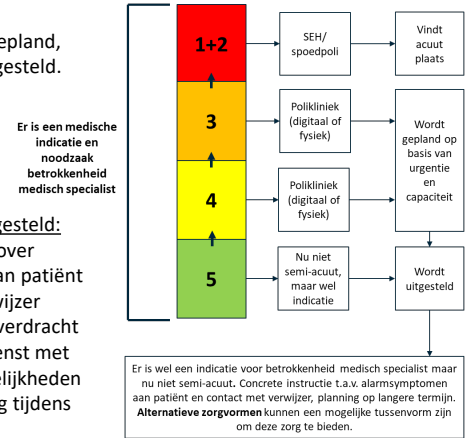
epland, gesteld.

Er is een medische indicatie en noodzaak betrokkenheid medisch specialist

gesteld:
over
an patiënt
wijzer
verdracht
enst met
elijkheden
g tijdens

1+2

3

4

5

SEH/ spoedpoli

Vindt acuut plaats

Polikliniek (digitaal of fysiek)

Wordt gepland op basis van urgentie en capaciteit

Polikliniek (digitaal of fysiek)

Nu niet semi-acuut, maar wel indicatie

Wordt uitgesteld

Er is wel een indicatie voor betrokkenheid medisch specialist maar nu niet semi-acuut. Concrete instructie t.a.v. alarmsymptomen aan patiënt en contact met verwijzer, planning op langere termijn. Alternatieve zorgvormen kunnen een mogelijke tussenvorm zijn om deze zorg te bieden.